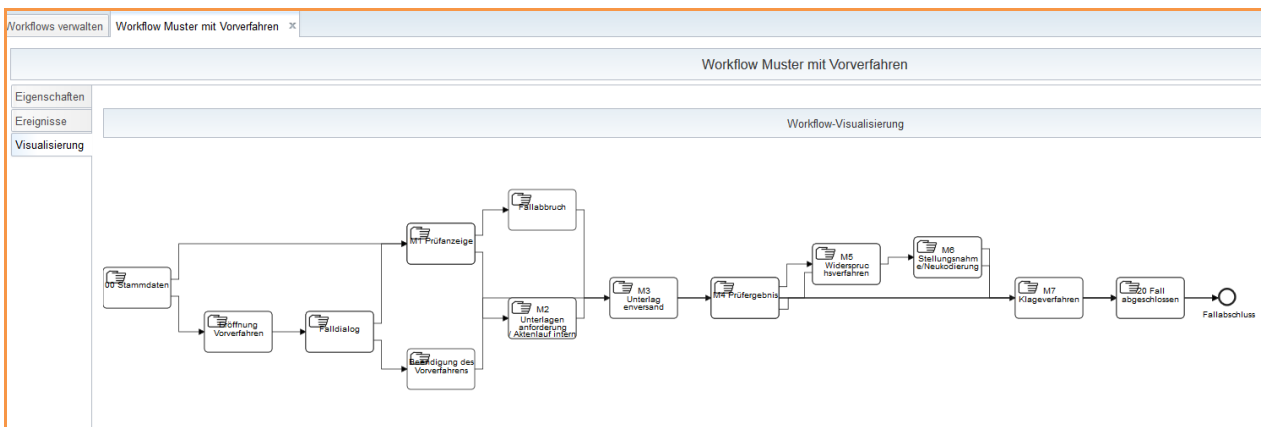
Workflows verwalten | Workflow Muster mit Vorverfahren ×

Workflow Muster mit Vorverfahren

Eigenschaften
Ereignisse
Visualisierung

Workflow-Visualisierung

00 Stammdaten
Eröffnung Vorverfahren
Falldialog
M1 Prüfanzeige
Beendigung des Vorverfahrens
Fallabbruch
M2 Unterlagen anforderung / Aktenlauf intern
M3 Unterlag enversand
M4 Prüfergebnis
M5 Widerspruc hsverfahren
M6 Stellungsnahm e/Neukodierung
M7 Klageverfahren
20 Fall abgeschlossen
Fallabschluss